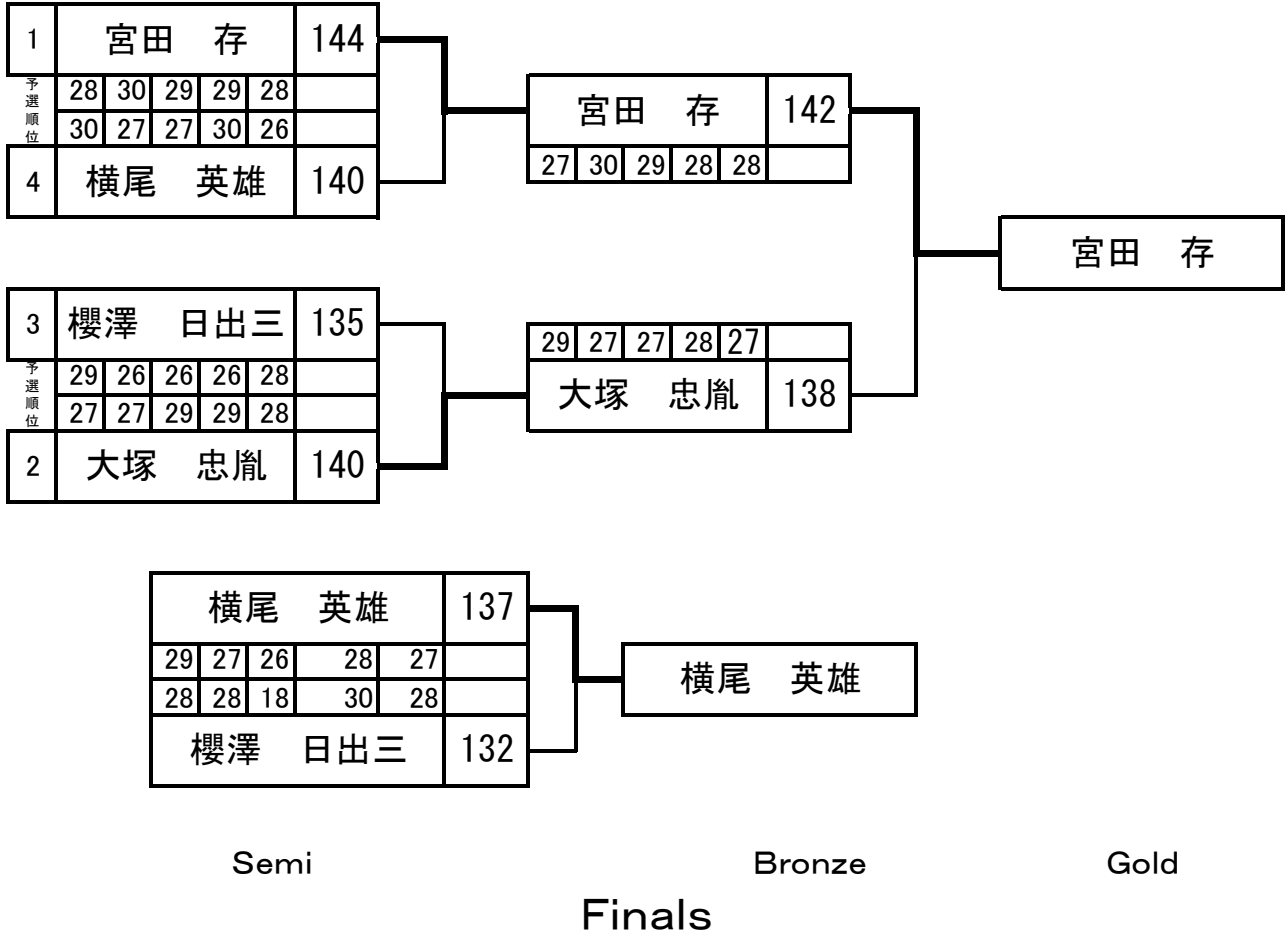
1 宮田　存 144

予選順位

28 30 29 29 28

30 27 27 30 26

4 横尾　英雄 140

宮田　存 142

27 30 29 28 28

宮田　存

3 櫻澤　日出三 135

予選順位

29 26 26 26 28

27 27 29 29 28

2 大塚　忠胤 140

29 27 27 28 27

大塚　忠胤 138

横尾　英雄 137

29 27 26 28 27

28 28 18 30 28

櫻澤　日出三 132

横尾　英雄

Semi

Bronze

Gold

Finals